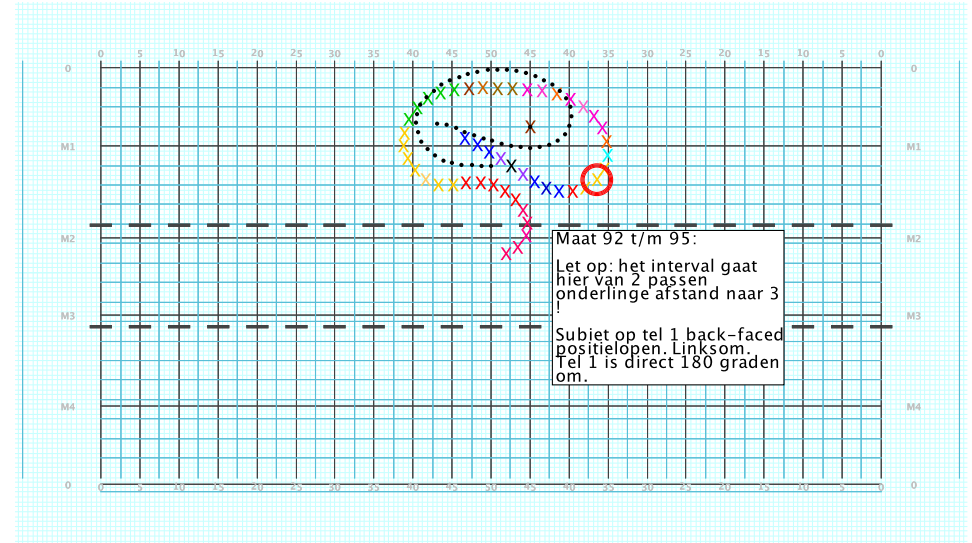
0 5 10 15 20 25 30 35 40 45 50 45 40 35 30 25 20 15 10 5 0

0
M1
M2
M3
M4
0

0
M1
M2
M3
M4

Maat 92 t/m 95:

Let op: het interval gaat hier van 2 passen onderlinge afstand naar 3 !

Subiet op tel 1 back-faced positielopen. Linksom. Tel 1 is direct 180 graden om.

0 5 10 15 20 25 30 35 40 45 50 45 40 35 30 25 20 15 10 5 0